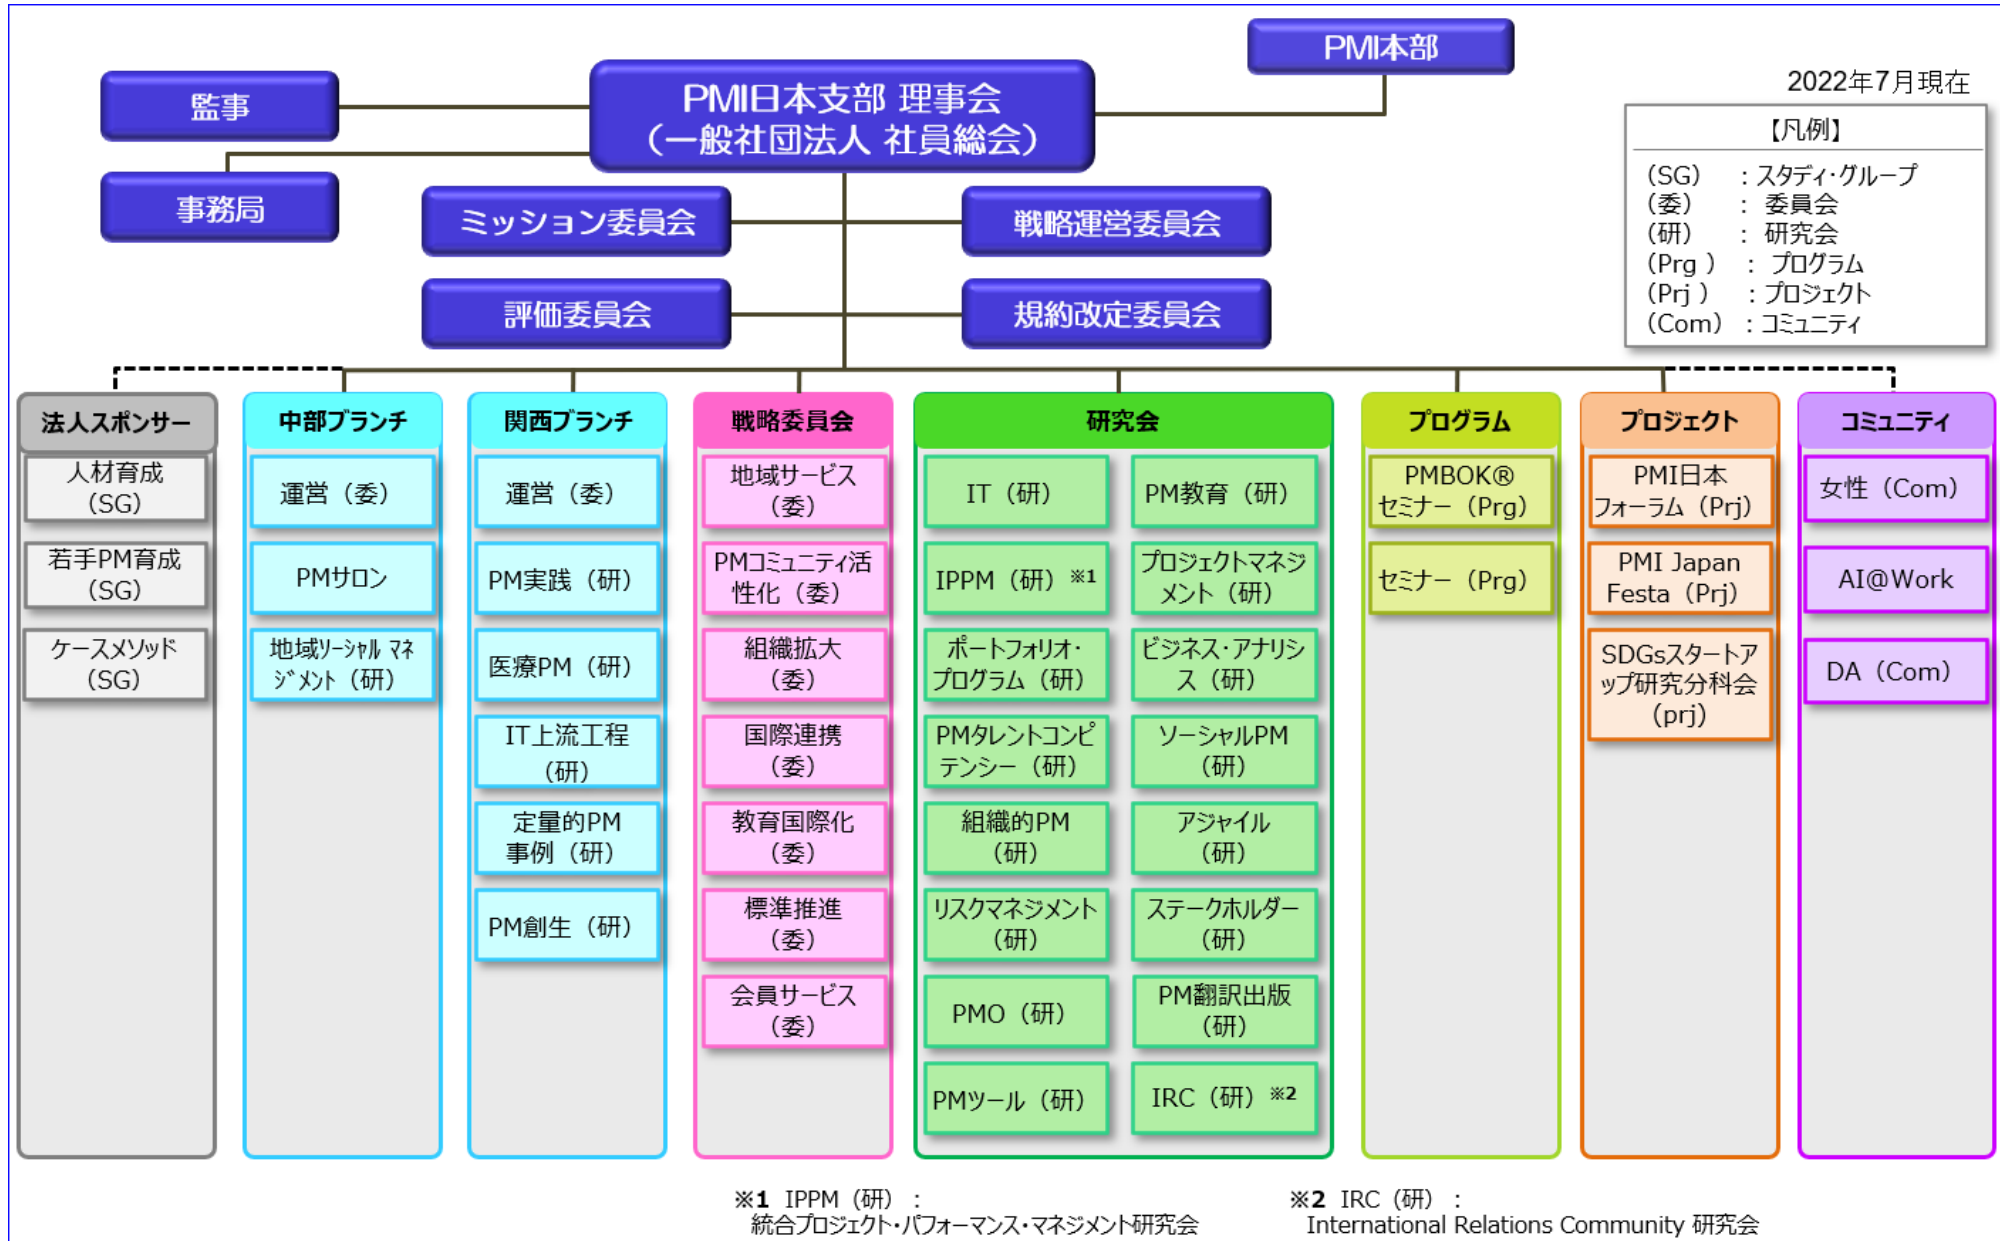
PMI本部

2022年7月現在

監事

PMI日本支部 理事会
（一般社団法人 社員総会）

事務局

ミッション委員会

戦略運営委員会

評価委員会

規約改定委員会

【凡例】
（SG） ：スタディ･グループ
（委） ： 委員会
（研） ： 研究会
（Prg ） ： プログラム
（Prj ） ：プロジェクト
（Com） ：コミュニティ

法人スポンサー
人材育成（SG）
若手PM育成（SG）
ケースメソッド（SG）

中部ブランチ
運営（委）
PMサロン
地域ソーシャル マネジメント（研）

関西ブランチ
運営（委）
PM実践（研）
医療PM（研）
IT上流工程（研）
定量的PM事例（研）
PM創生（研）

戦略委員会
地域サービス（委）
PMコミュニティ活性化（委）
組織拡大（委）
国際連携（委）
教育国際化（委）
標準推進（委）
会員サービス（委）

研究会
IT（研）
PM教育（研）
IPPM（研）※1
プロジェクトマネジメント（研）
ポートフォリオ･プログラム（研）
ビジネス･アナリシス（研）
PMタレントコンピテンシー（研）
ソーシャルPM（研）
組織的PM（研）
アジャイル（研）
リスクマネジメント（研）
ステークホルダー（研）
PMO（研）
PM翻訳出版（研）
PMツール（研）
IRC（研）※2

プログラム
PMBOK®セミナー（Prg）
セミナー（Prg）

プロジェクト
PMI日本フォーラム（Prj）
PMI Japan Festa（Prj）
SDGsスタートアップ研究分科会（prj）

コミュニティ
女性（Com）
AI@Work
DA（Com）

※1 IPPM（研）：
統合プロジェクト･パフォーマンス･マネジメント研究会

※2 IRC（研）：
International Relations Community 研究会